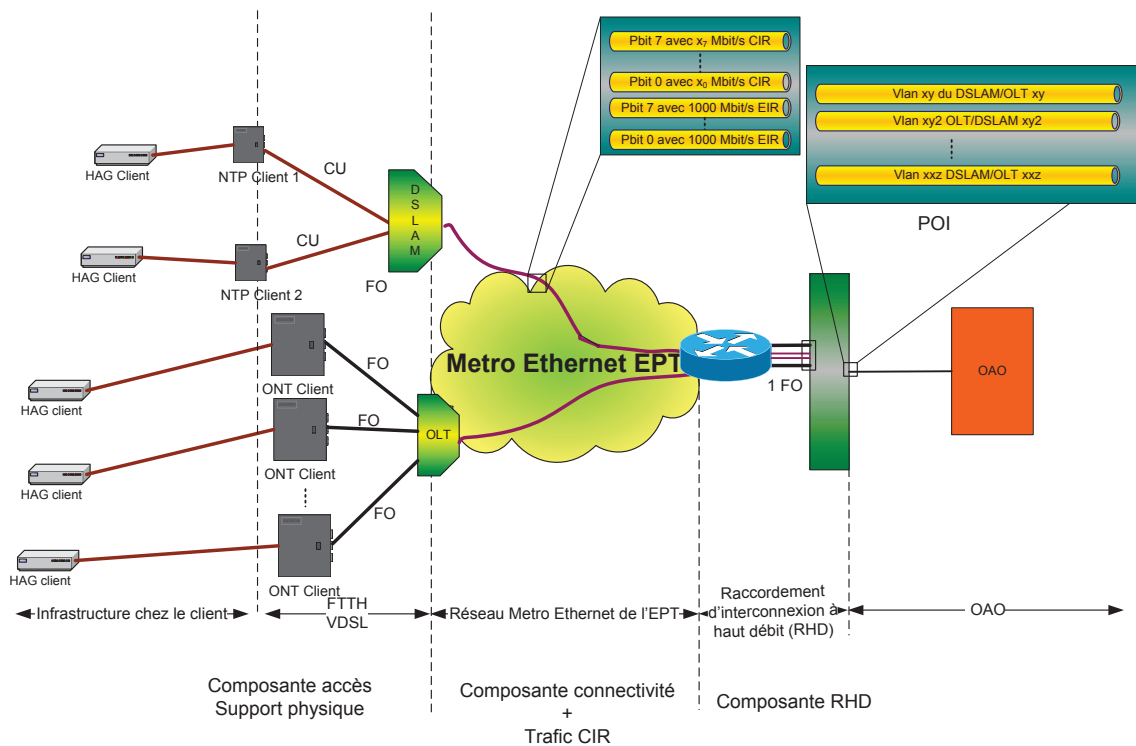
Pbit 7 avec $x_7$ Mbit/s CIR

Pbit 0 avec $x_0$ Mbit/s CIR

Pbit 7 avec 1000 Mbit/s EIR

Pbit 0 avec 1000 Mbit/s EIR

Vlan xy du DSLAM/OLT xy

Vlan xy2 OLT/DSLAM xy2

Vlan xxz DSLAM/OLT xxz

POI

HAG Client

NTP Client 1

CU

DSLAM

HAG Client

NTP Client 2

CU

FO

HAG client

ONT Client

FO

Metro Ethernet EPT

1 FO

OAO

HAG client

FO

ONT Client

OLT

FO

HAG client

ONT Client

Infrastructure chez le client

FTTH VDSL

Réseau Metro Ethernet de l'EPT

Raccordement d'interconnexion à haut débit (RHD)

OAO

Composante accès Support physique

Composante connectivité + Trafic CIR

Composante RHD